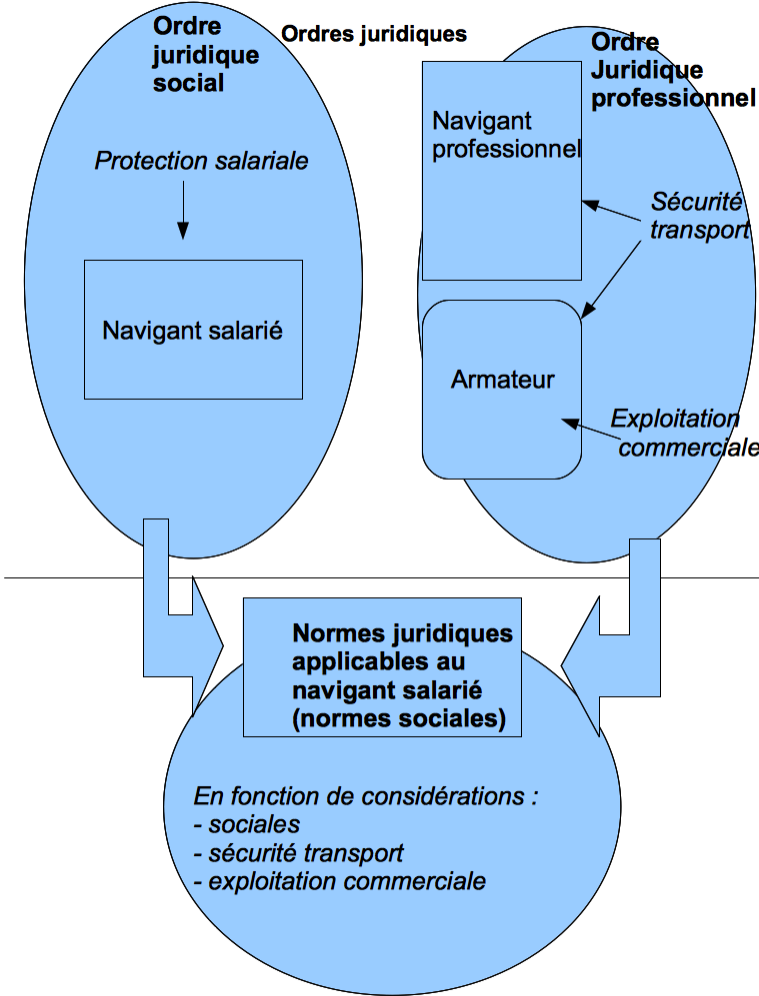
Ordre juridique social

Ordres juridiques

Ordre Juridique professionnel

Protection salariale

Navigant salarié

Navigant professionnel

Sécurité transport

Armateur

Exploitation commerciale

Normes juridiques applicables au navigant salarié (normes sociales)

En fonction de considérations :
- sociales
- sécurité transport
- exploitation commerciale